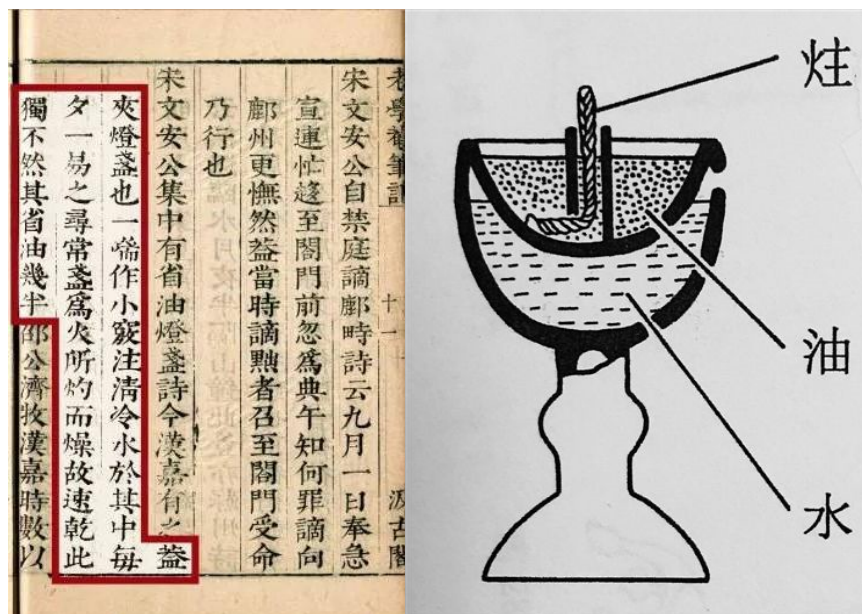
老學庵筆記

十一

汲古閣

宋文安公自禁庭謫鄜時詩云九月一日奉急宣連忙趁至閤門前忽爲典午知何罪謫向鄜州更憮然蓋當時謫黜者召至閤門受命乃行也

宋文安公集中有省油燈盞詩今漢嘉有之蓋夾燈盞也一端作小竅注清冷水於其中每夕一易之尋常盞爲火所灼而燥故速乾此獨不然其省油幾半邵公濟牧漢嘉時數以

炷

油

水